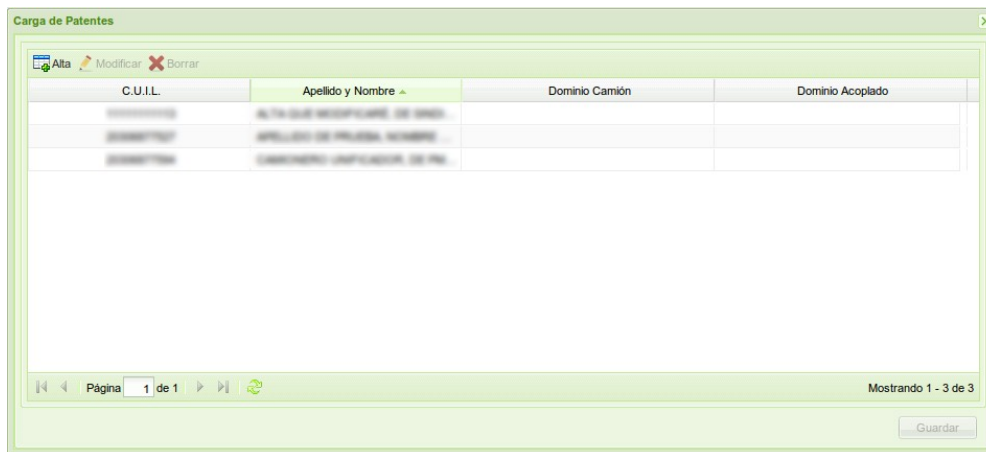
Carga de Patentes

Alta Modificar Borrar

| C.U.I.L. | Apellido y Nombre | Dominio Camión | Dominio Acoplado |
|---|---|---|---|
| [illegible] | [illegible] | | |
| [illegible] | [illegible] | | |
| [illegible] | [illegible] | | |

Página 1 de 1

Mostrando 1 - 3 de 3

Guardar